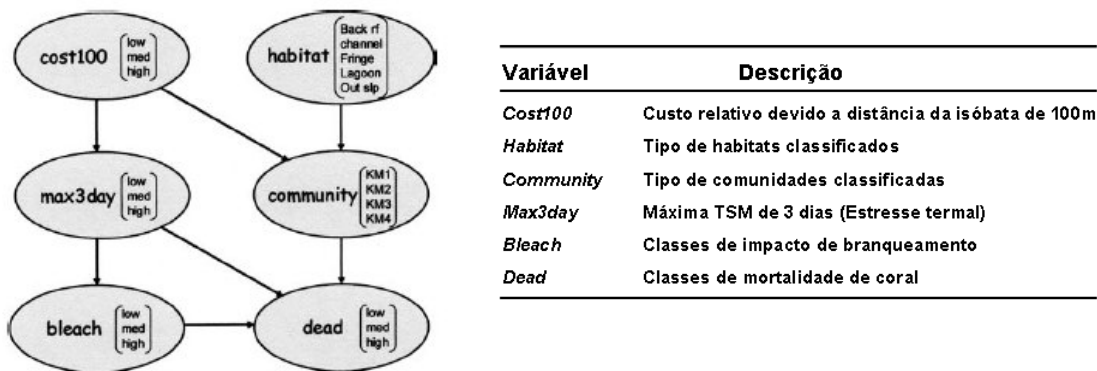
cost100 low med high

habitat Back rf channel Fringe Lagoon Out slp

max3day low med high

community KM1 KM2 KM3 KM4

bleach low med high

dead low med high

| Variável | Descrição |
|---|---|
| *Cost100* | Custo relativo devido a distância da isóbata de 100m |
| *Habitat* | Tipo de habitats classificados |
| *Community* | Tipo de comunidades classificadas |
| *Max3day* | Máxima TSM de 3 dias (Estresse termal) |
| *Bleach* | Classes de impacto de branqueamento |
| *Dead* | Classes de mortalidade de coral |